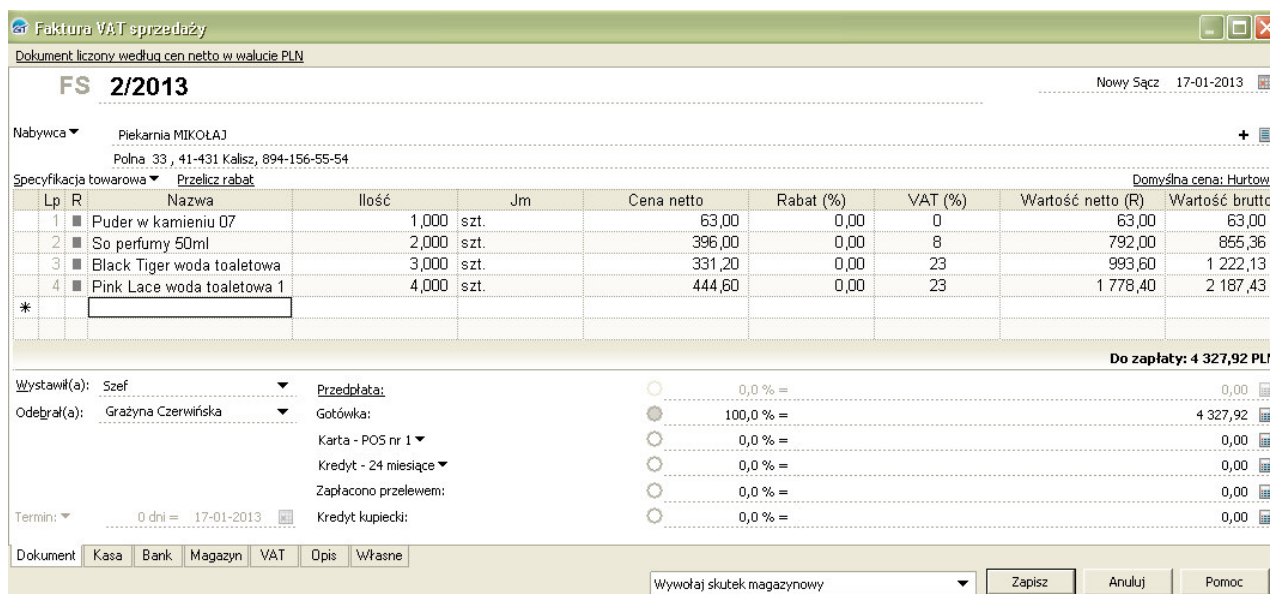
Faktura VAT sprzedaży

Dokument liczony według cen netto w walucie PLN

FS 2/2013

Nowy Sącz 17-01-2013

Nabywca

Piekarnia MIKOŁAJ

Polna 33 , 41-431 Kalisz, 894-156-55-54

Specyfikacja towarowa Przelicz rabat

Domyślna cena: Hurtow

| Lp | R | Nazwa | Ilość | Jm | Cena netto | Rabat (%) | VAT (%) | Wartość netto (R) | Wartość brutto |
|---|---|---|---|---|---|---|---|---|---|
| 1 | ■ | Puder w kamieniu 07 | 1,000 | szt. | 63,00 | 0,00 | 0 | 63,00 | 63,00 |
| 2 | ■ | So perfumy 50ml | 2,000 | szt. | 396,00 | 0,00 | 8 | 792,00 | 855,36 |
| 3 | ■ | Black Tiger woda toaletowa | 3,000 | szt. | 331,20 | 0,00 | 23 | 993,60 | 1 222,13 |
| 4 | ■ | Pink Lace woda toaletowa 1 | 4,000 | szt. | 444,60 | 0,00 | 23 | 1 778,40 | 2 187,43 |
| * | | | | | | | | | |

Do zapłaty: 4 327,92 PLN

Wystawił(a): Szef
Odebrał(a): Grażyna Czerwińska
Termin: 0 dni = 17-01-2013

Przedpłata: 0,0 % = 0,00
Gotówka: 100,0 % = 4 327,92
Karta - POS nr 1 0,0 % = 0,00
Kredyt - 24 miesiące 0,0 % = 0,00
Zapłacono przelewem: 0,0 % = 0,00
Kredyt kupiecki: 0,0 % = 0,00

Dokument | Kasa | Bank | Magazyn | VAT | Opis | Własne

Wywołaj skutek magazynowy

Zapisz Anuluj Pomoc